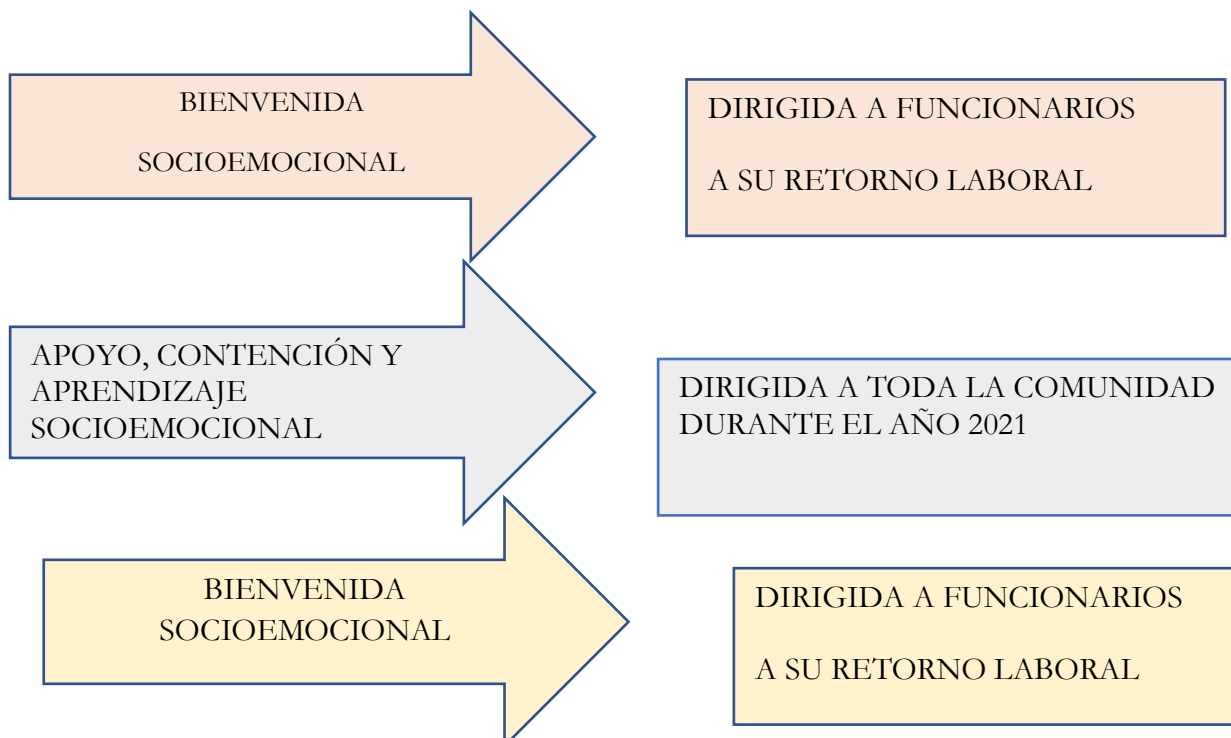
BIENVENIDA

SOCIOEMOCIONAL

DIRIGIDA A FUNCIONARIOS

A SU RETORNO LABORAL

APOYO, CONTENCIÓN Y APRENDIZAJE SOCIOEMOCIONAL

DIRIGIDA A TODA LA COMUNIDAD DURANTE EL AÑO 2021

BIENVENIDA SOCIOEMOCIONAL

DIRIGIDA A FUNCIONARIOS

A SU RETORNO LABORAL